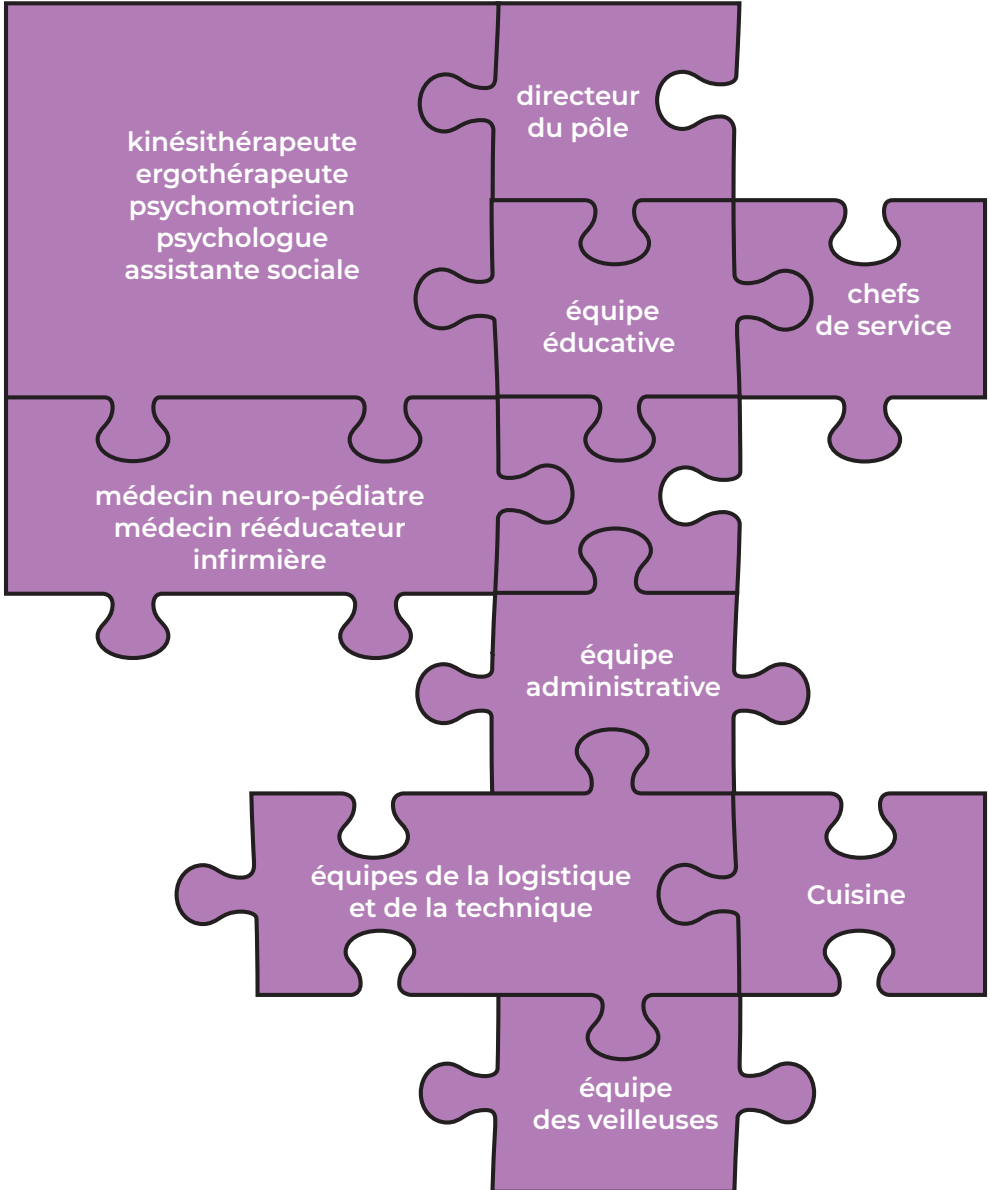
directeur
du pôle

kinésithérapeute
ergothérapeute
psychomotricien
psychologue
assistante sociale

équipe
éducative

chefs
de service

médecin neuro-pédiatre
médecin rééducateur
infirmière

équipe
administrative

équipes de la logistique
et de la technique

Cuisine

équipe
des veilleuses